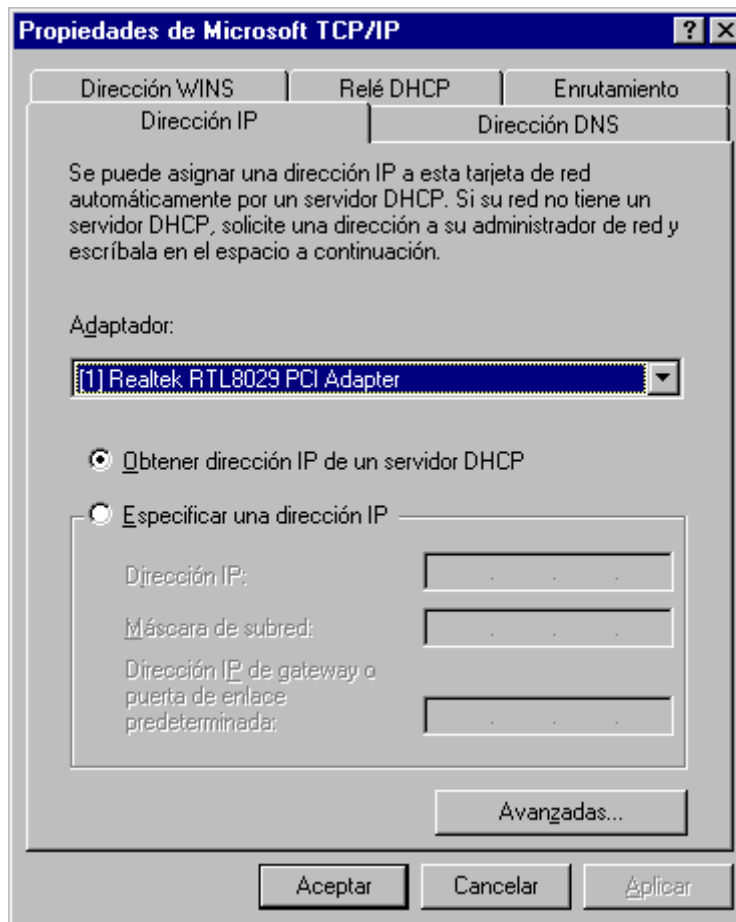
Propiedades de Microsoft TCP/IP

?

Dirección WINS | Relé DHCP | Enrutamiento

Dirección IP | Dirección DNS

Se puede asignar una dirección IP a esta tarjeta de red automáticamente por un servidor DHCP. Si su red no tiene un servidor DHCP, solicite una dirección a su administrador de red y escríbala en el espacio a continuación.

Adaptador:

[1] Realtek RTL8029 PCI Adapter

Obtener dirección IP de un servidor DHCP

Especificar una dirección IP

Dirección IP:

Máscara de subred:

Dirección IP de gateway o puerta de enlace predeterminada:

Avanzadas...

Aceptar

Cancelar

Aplicar